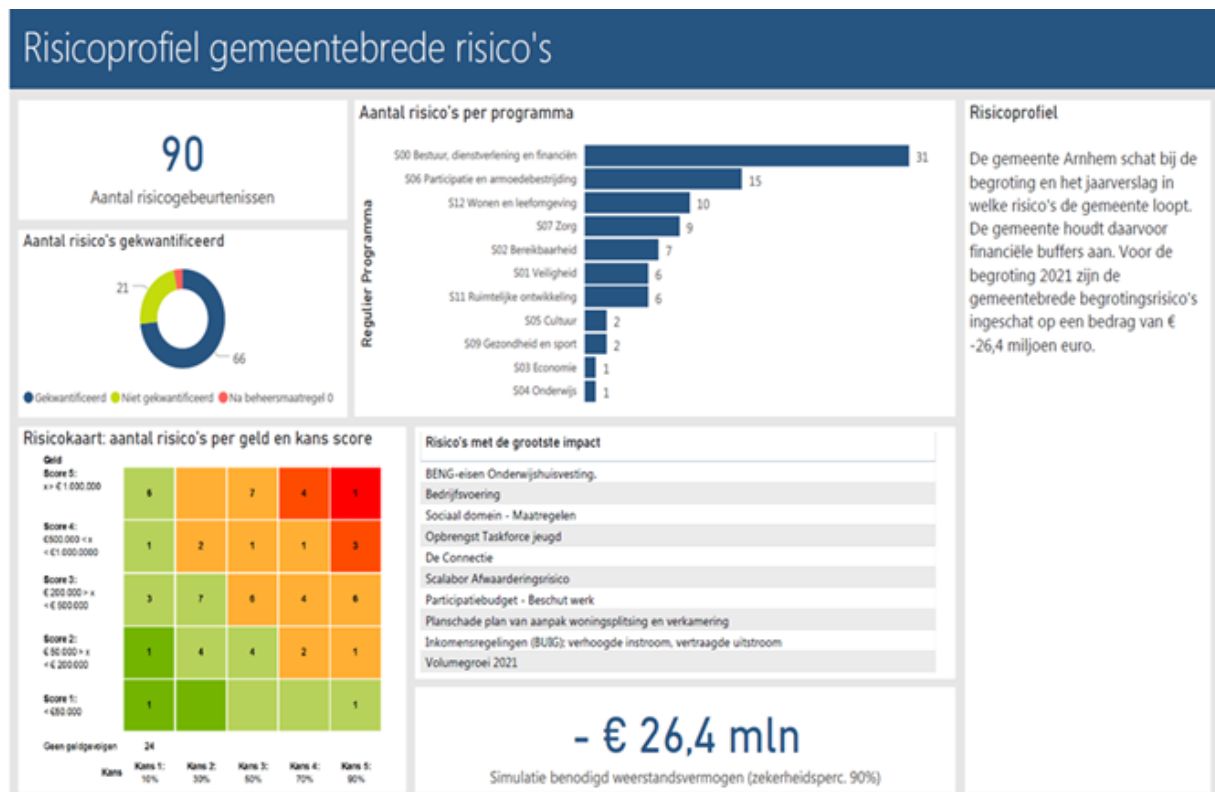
Risicoprofiel gemeentebrede risico's

90
Aantal risicogebeurtenissen

Aantal risico's gekwantificeerd

21
66

Gekwantificeerd Niet gekwantificeerd Na beheersmaatregel 0

Aantal risico's per programma

Regulier Programma

| Programma | Aantal |
|---|---|
| S00 Bestuur, dienstverlening en financiën | 31 |
| S06 Participatie en armoedebestrijding | 15 |
| S12 Wonen en leefomgeving | 10 |
| S07 Zorg | 9 |
| S02 Bereikbaarheid | 7 |
| S01 Veiligheid | 6 |
| S11 Ruimtelijke ontwikkeling | 6 |
| S05 Cultuur | 2 |
| S09 Gezondheid en sport | 2 |
| S03 Economie | 1 |
| S04 Onderwijs | 1 |

Risicoprofiel

De gemeente Arnhem schat bij de begroting en het jaarverslag in welke risico's de gemeente loopt. De gemeente houdt daarvoor financiële buffers aan. Voor de begroting 2021 zijn de gemeentebrede begrotingsrisico's ingeschat op een bedrag van € -26,4 miljoen euro.

Risicokaart: aantal risico's per geld en kans score

| Geld | | | | | |
|---|---|---|---|---|---|
| Score 5: x> € 1.000.000 | 6 | | 7 | 4 | 1 |
| Score 4: €500.000 < x < €1.000.0000 | 1 | 2 | 1 | 1 | 3 |
| Score 3: € 200.000 > x < € 500.000 | 3 | 7 | 6 | 4 | 6 |
| Score 2: € 50.000 > x < € 200.000 | 1 | 4 | 4 | 2 | 1 |
| Score 1: < €50.000 | 1 | | | | 1 |
| Geen geldgevolgen | 24 | | | | |
| Kans | Kans 1: 10% | Kans 2: 30% | Kans 3: 50% | Kans 4: 70% | Kans 5: 90% |

Risico's met de grootste impact

BENG-eisen Onderwijshuisvesting.
Bedrijfsvoering
Sociaal domein - Maatregelen
Opbrengst Taskforce jeugd
De Connectie
Scalabor Afwaarderingsrisico
Participatiebudget - Beschut werk
Planschade plan van aanpak woningsplitsing en verkamering
Inkomensregelingen (BUIG): verhoogde instroom, vertraagde uitstroom
Volumegroei 2021

- € 26,4 mln
Simulatie benodigd weerstandsvermogen (zekerheidsperc. 90%)